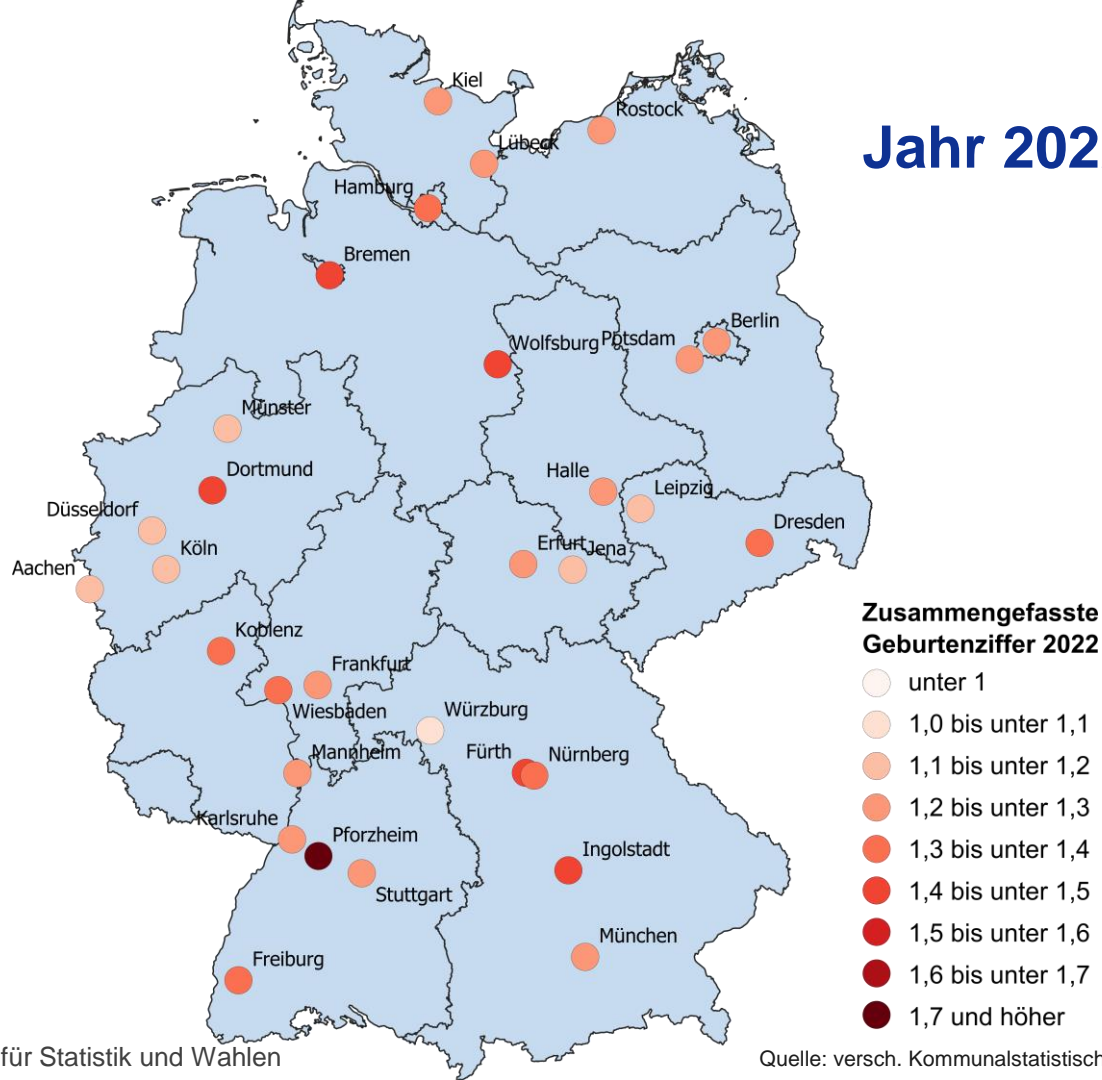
Jahr 202

Kiel
Rostock
Lübeck
Hamburg
Bremen
Berlin
Wolfsburg
Potsdam
Münster
Dortmund
Halle
Leipzig
Düsseldorf
Dresden
Erfurt
Jena
Köln
Aachen
Koblenz
Frankfurt
Wiesbaden
Würzburg
Mannheim
Fürth
Nürnberg
Karlsruhe
Pforzheim
Ingolstadt
Stuttgart
München
Freiburg

Zusammengefasste
Geburtenziffer 2022
unter 1
1,0 bis unter 1,1
1,1 bis unter 1,2
1,2 bis unter 1,3
1,3 bis unter 1,4
1,4 bis unter 1,5
1,5 bis unter 1,6
1,6 bis unter 1,7
1,7 und höher

für Statistik und Wahlen
Quelle: versch. Kommunalstatistisch